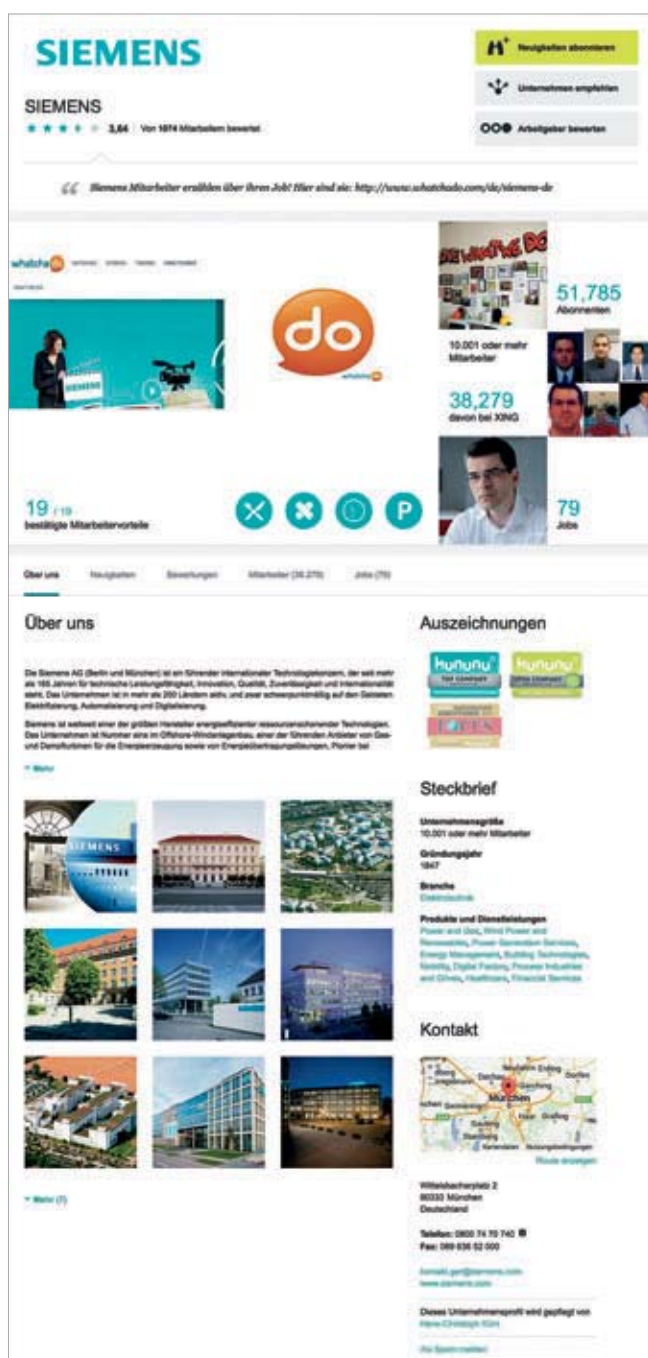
SIEMENS

Neuigkeiten abonnieren

Unternehmen empfehlen

Arbeitgeber bewerten

SIEMENS

3,84 Von 1874 Mitarbeitern bewertet

Siemens Mitarbeiter erzählen über ihren Job! Hier sind sie: http://www.whatchado.com/de/siemens-de

whatchado

SIEMENS

do

51,785
Abonnenten

10.001 oder mehr Mitarbeiter

38,279
davon bei XING

19 / 19
bestätigte Mitarbeitervorteile

P

79
Jobs

Über uns Neuigkeiten Bewertungen Mitarbeiter (38.279) Jobs (79)

Über uns

Die Siemens AG (Berlin und München) ist ein führender internationaler Technologiekonzern, der seit mehr als 165 Jahren für technische Leistungsfähigkeit, Innovation, Qualität, Zuverlässigkeit und Internationalität steht. Das Unternehmen ist in mehr als 200 Ländern aktiv, und zwar schwerpunktmäßig auf den Gebieten Elektrifizierung, Automatisierung und Digitalisierung.

Siemens ist weltweit einer der größten Hersteller energieeffizienter ressourcenschonender Technologien. Das Unternehmen ist Nummer eins im Offshore-Windanlagenbau, einer der führenden Anbieter von Gas- und Dampfturbinen für die Energieerzeugung sowie von Energieübertragungslösungen. Pionier bei

Mehr

SIEMENS

Mehr (7)

Auszeichnungen

kununu TOP COMPANY

kununu OPEN COMPANY

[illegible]

Steckbrief

Unternehmensgröße
10.001 oder mehr Mitarbeiter

Gründungsjahr
1847

Branche
Elektrotechnik

Produkte und Dienstleistungen
Power and Gas, Wind Power and Renewables, Power Generation Services, Energy Management, Building Technologies, Mobility, Digital Factory, Process Industries and Drives, Healthcare, Financial Services

Kontakt

München

Route anzeigen

Wittelsbacherplatz 2
80333 München
Deutschland

Telefon: 0800 74 70 740
Fax: 089 636 52 000

kontakt.gan@siemens.com
www.siemens.com

Dieses Unternehmensprofil wird gepflegt von
Hans-Christoph Kürn

Als Spam melden